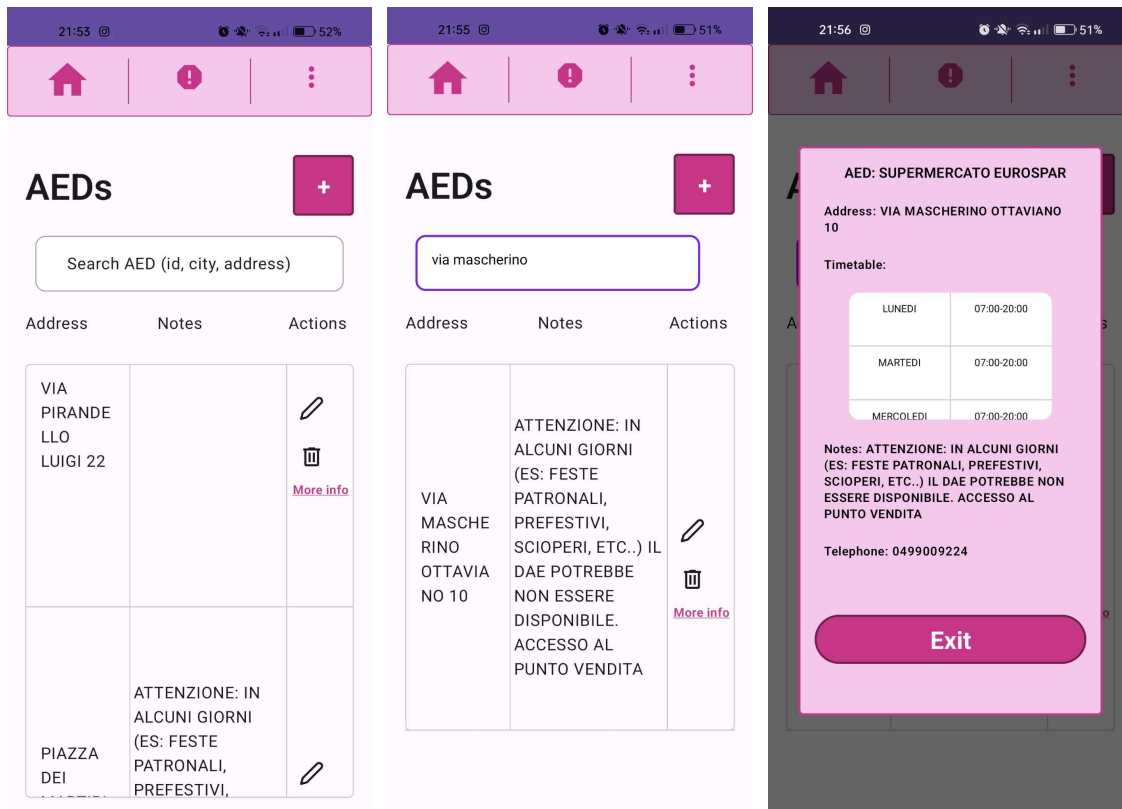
21:53 52%

AEDs

+

Search AED (id, city, address)

Address Notes Actions

| VIA PIRANDELLO LUIGI 22 | | More info |
|---|---|---|
| PIAZZA DEI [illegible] | ATTENZIONE: IN ALCUNI GIORNI (ES: FESTE PATRONALI, PREFESTIVI, | |

21:55 51%

AEDs

+

via mascherino

Address Notes Actions

| VIA MASCHERINO OTTAVIANO 10 | ATTENZIONE: IN ALCUNI GIORNI (ES: FESTE PATRONALI, PREFESTIVI, SCIOPERI, ETC..) IL DAE POTREBBE NON ESSERE DISPONIBILE. ACCESSO AL PUNTO VENDITA | More info |
|---|---|---|

21:56 51%

AED: SUPERMERCATO EUROSPAR

Address: VIA MASCHERINO OTTAVIANO 10

Timetable:

| LUNEDI | 07:00-20:00 |
|---|---|
| MARTEDI | 07:00-20:00 |
| MERCOLEDI | 07:00-20:00 |

Notes: ATTENZIONE: IN ALCUNI GIORNI (ES: FESTE PATRONALI, PREFESTIVI, SCIOPERI, ETC..) IL DAE POTREBBE NON ESSERE DISPONIBILE. ACCESSO AL PUNTO VENDITA

Telephone: 0499009224

Exit